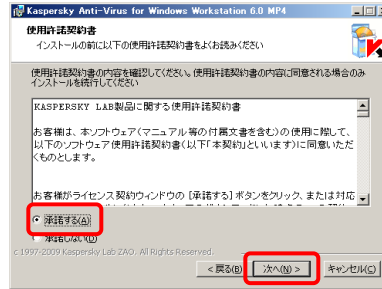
Kaspersky Anti-Virus for Windows Workstation 6.0 MP4

使用許諾契約書
インストールの前に以下の使用許諾契約書をよくお読みください

使用許諾契約書の内容を確認してください。使用許諾契約書の内容に同意される場合のみインストールを続行してください。

KASPERSKY LAB製品に関する使用許諾契約書

お客様は、本ソフトウェア(マニュアル等の付属文書を含む)の使用に際して、以下のソフトウェア使用許諾契約書(以下「本契約」といいます)に同意いただくものとします。

お客様がライセンス契約ウィンドウの [承諾する] ボタンをクリック、または対応

承諾する(A)
承諾しない(D)

c 1997-2009 Kaspersky Lab ZAO. All Rights Reserved.

< 戻る(B)
次へ(N) >
キャンセル(C)